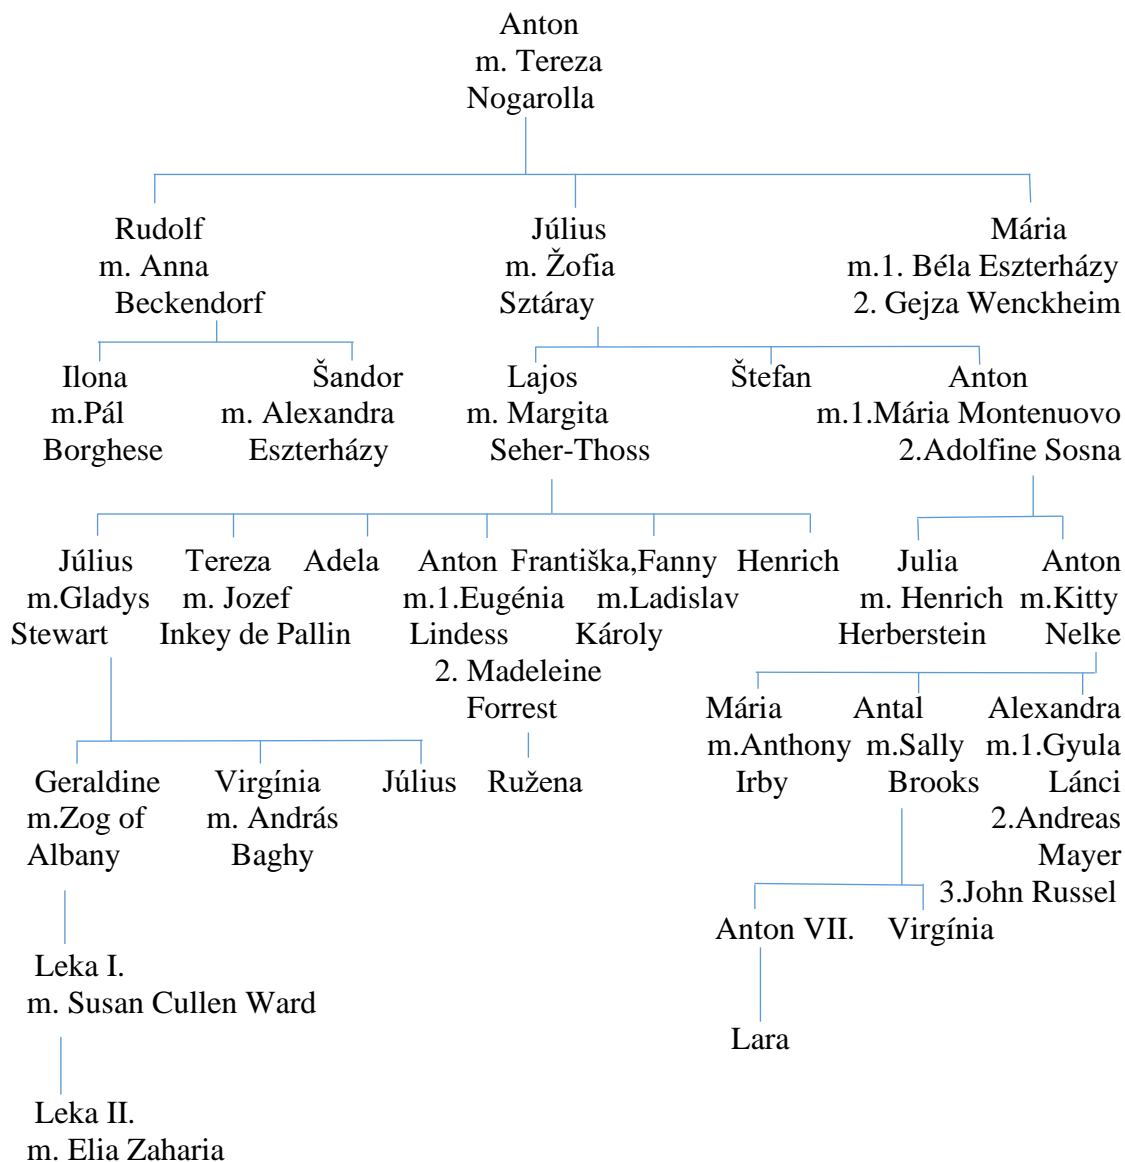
Anton
m. Tereza
Nogarolla

Rudolf
m. Anna
Beckendorf

Július
m. Žofia
Sztáray

Mária
m.1. Béla Eszterházy
2. Gejza Wenckheim

Ilona
m.Pál
Borghese

Šandor
m. Alexandra
Eszterházy

Lajos
m. Margita
Seher-Thoss

Štefan

Anton
m.1.Mária Montenuovo
2.Adolfine Sosna

Július
m.Gladys
Stewart

Tereza
m. Jozef
Inkey de Pallin

Adela

Anton
m.1.Eugénia
Lindess
2. Madeleine
Forrest

Františka,Fanny
m.Ladislav
Károly

Henrich

Julia
m. Henrich
Herberstein

Anton
m.Kitty
Nelke

Geraldine
m.Zog of
Albany

Virgínia
m. András
Baghy

Július

Ružena

Mária
m.Anthony
Irby

Antal
m.Sally
Brooks

Alexandra
m.1.Gyula
Lánci
2.Andreas
Mayer
3.John Russel

Anton VII.

Virgínia

Lara

Leka I.
m. Susan Cullen Ward

Leka II.
m. Elia Zaharia